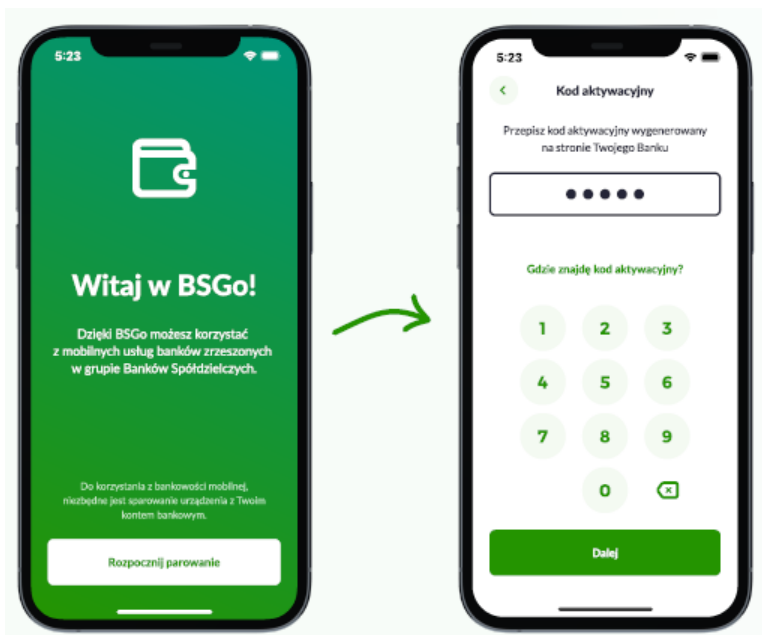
5:23

Witaj w BSGo!

Dzięki BSGo możesz korzystać z mobilnych usług banków zrzeszonych w grupie Banków Spółdzielczych.

Do korzystania z bankowości mobilnej, niezbędne jest sparowanie urządzenia z Twoim kontem bankowym.

Rozpocznij parowanie

5:23

Kod aktywacyjny

Przepisz kod aktywacyjny wygenerowany na stronie Twojego Banku

•••••

Gdzie znajdę kod aktywacyjny?

1
2
3
4
5
6
7
8
9
0

Dalej